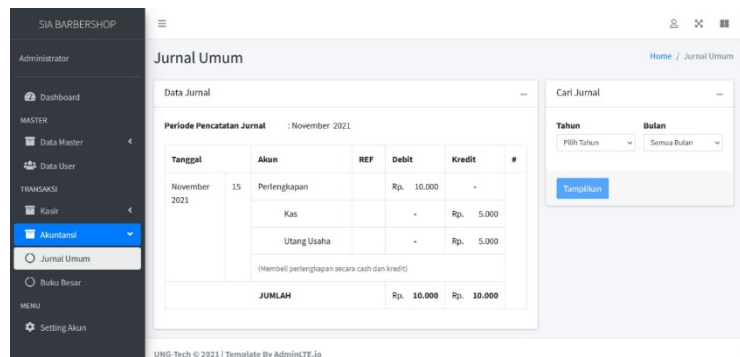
SIA BARBERSHOP

Administrator

Dashboard

MASTER

Data Master

Data User

TRANSAKSI

Kasir

Akuntansi

Jurnal Umum

Buku Besar

MENU

Setting Akun

Jurnal Umum

Home / Jurnal Umum

Data Jurnal

Periode Pencatatan Jurnal : November 2021

| Tanggal | | Akun | REF | Debit | Kredit | # |
|---|---|---|---|---|---|---|
| November 2021 | 15 | Perlengkapan | | Rp. 10.000 | - | |
| | | Kas | | - | Rp. 5.000 | |
| | | Utang Usaha | | - | Rp. 5.000 | |
| | | (Membeli perlengkapan secara cash dan kredit) | | | | |
| | | JUMLAH | | Rp. 10.000 | Rp. 10.000 | |

Cari Jurnal

Tahun

Pilih Tahun

Bulan

Semua Bulan

Tampilkan

UNG-Tech © 2021 | Template By AdminLTE.io